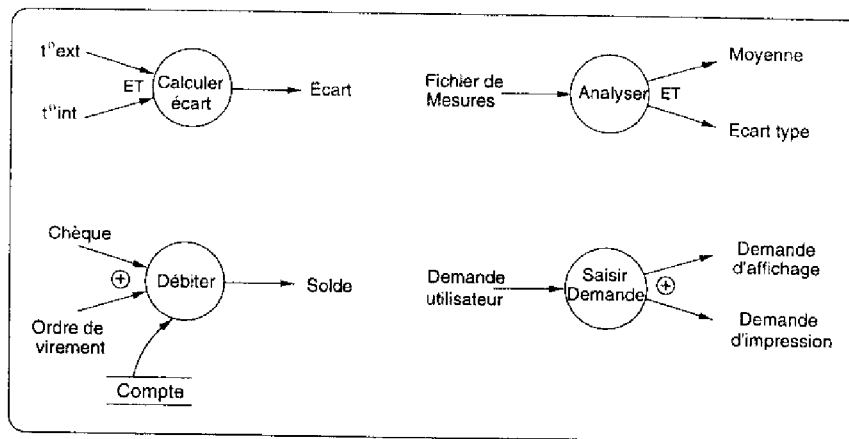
t°ext

ET

Calculer écart

Écart

t°int

Fichier de Mesures

Analyser

ET

Moyenne

Ecart type

Chèque

$\oplus$

Débiter

Solde

Ordre de virement

Compte

Demande utilisateur

Saisir Demande

$\oplus$

Demande d'affichage

Demande d'impression